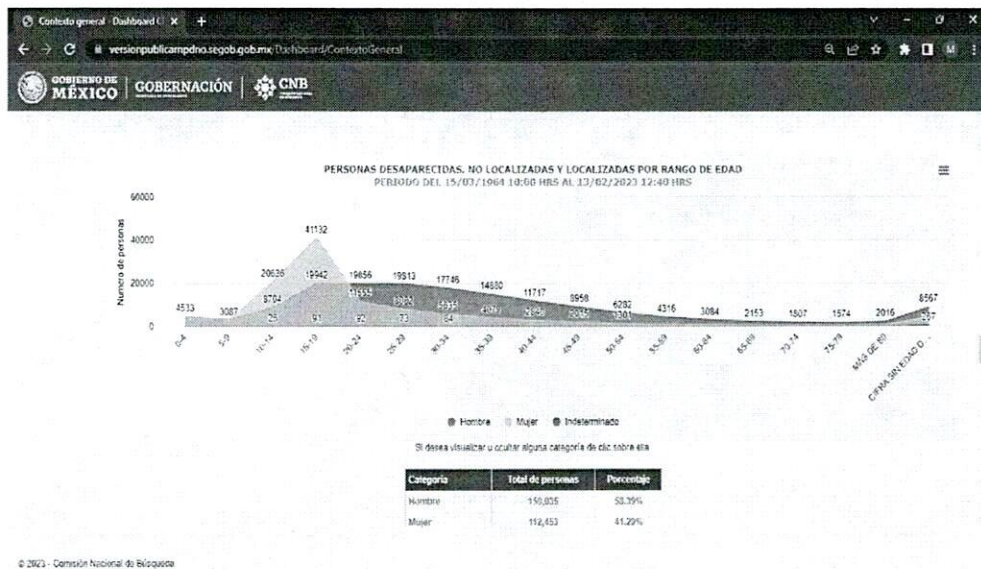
Contexto general - Dashboard C ×

versionpublicarnpdno.segob.gob.mx/Dashboard/ContextoGeneral

GOBIERNO DE MÉXICO | GOBERNACIÓN | CNB

PERSONAS DESAPARECIDAS, NO LOCALIZADAS Y LOCALIZADAS POR RANGO DE EDAD
PERIODO DEL 15/03/1964 10:00 HRS AL 13/02/2023 12:40 HRS

60000
40000
20000
0

Numero de personas

4533 3087 20636 9794 25 41132 19942 91 19656 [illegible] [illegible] 19313 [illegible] 73 17745 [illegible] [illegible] 14880 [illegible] 11717 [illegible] 8958 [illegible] 6282 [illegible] 4316 3084 2153 1807 1574 2016 8567 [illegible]

0-4 5-9 10-14 15-19 20-24 25-29 30-34 35-39 40-44 45-49 50-54 55-59 60-64 65-69 70-74 75-79 MÁS DE 80 CIFRA SIN EDAD D...

Hombre Mujer Indeterminado

Si desea visualizar u ocultar alguna categoría dé clic sobre ella

| Categoría | Total de personas | Porcentaje |
|---|---|---|
| Hombre | 150,835 | 58.39% |
| Mujer | 112,453 | 41.29% |

© 2023 - Comisión Nacional de Búsqueda